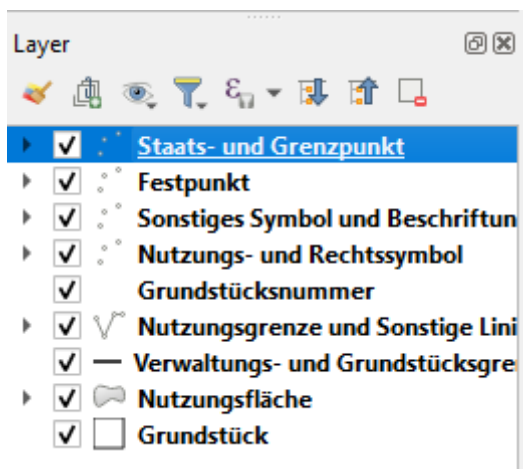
Layer

Staats- und Grenzpunkt
Festpunkt
Sonstiges Symbol und Beschriftun
Nutzungs- und Rechtssymbol
Grundstücksnummer
Nutzungsgrenze und Sonstige Lini
Verwaltungs- und Grundstücksgre
Nutzungsfläche
Grundstück